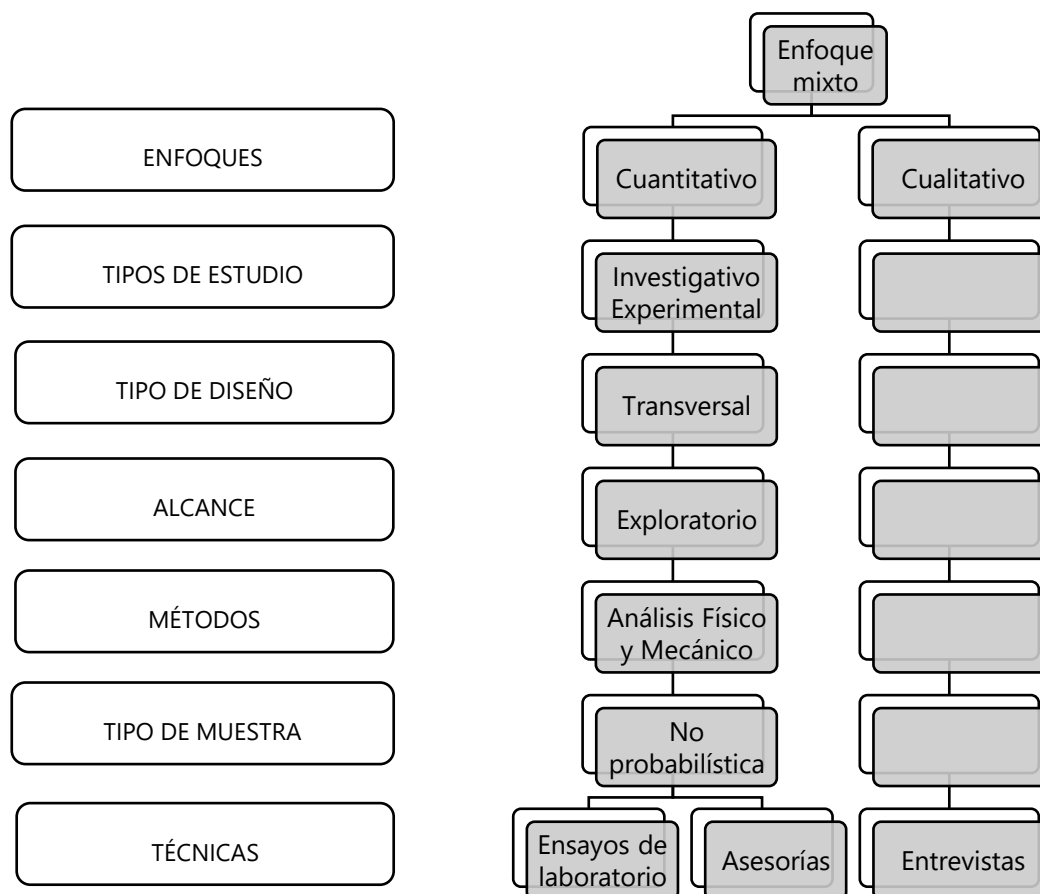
ENFOQUES

TIPOS DE ESTUDIO

TIPO DE DISEÑO

ALCANCE

MÉTODOS

TIPO DE MUESTRA

TÉCNICAS

Enfoque mixto

Cuantitativo

Cualitativo

Investigativo Experimental

Transversal

Exploratorio

Análisis Físico y Mecánico

No probabilística

Ensayos de laboratorio

Asesorías

Entrevistas